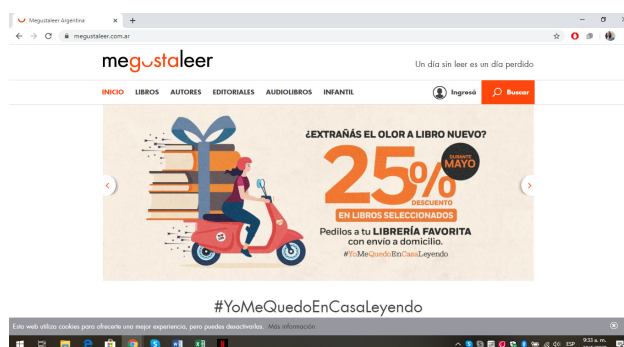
Megustaleer Argentina × +

megustaleer.com.ar

megustaleer

Un día sin leer es un día perdido

INICIO LIBROS AUTORES EDITORIALES AUDIOLIBROS INFANTIL

Ingresá

Buscar

¿EXTRAÑÁS EL OLOR A LIBRO NUEVO?

25%

DESCUENTO

DURANTE MAYO

EN LIBROS SELECCIONADOS

Pedilos a tu LIBRERÍA FAVORITA con envío a domicilio.

#YoMeQuedoEnCasaLeyendo

#YoMeQuedoEnCasaLeyendo

Esta web utiliza cookies para ofrecerte una mejor experiencia, pero puedes desactivarlas. Más información

ESP 9:33 a. m.